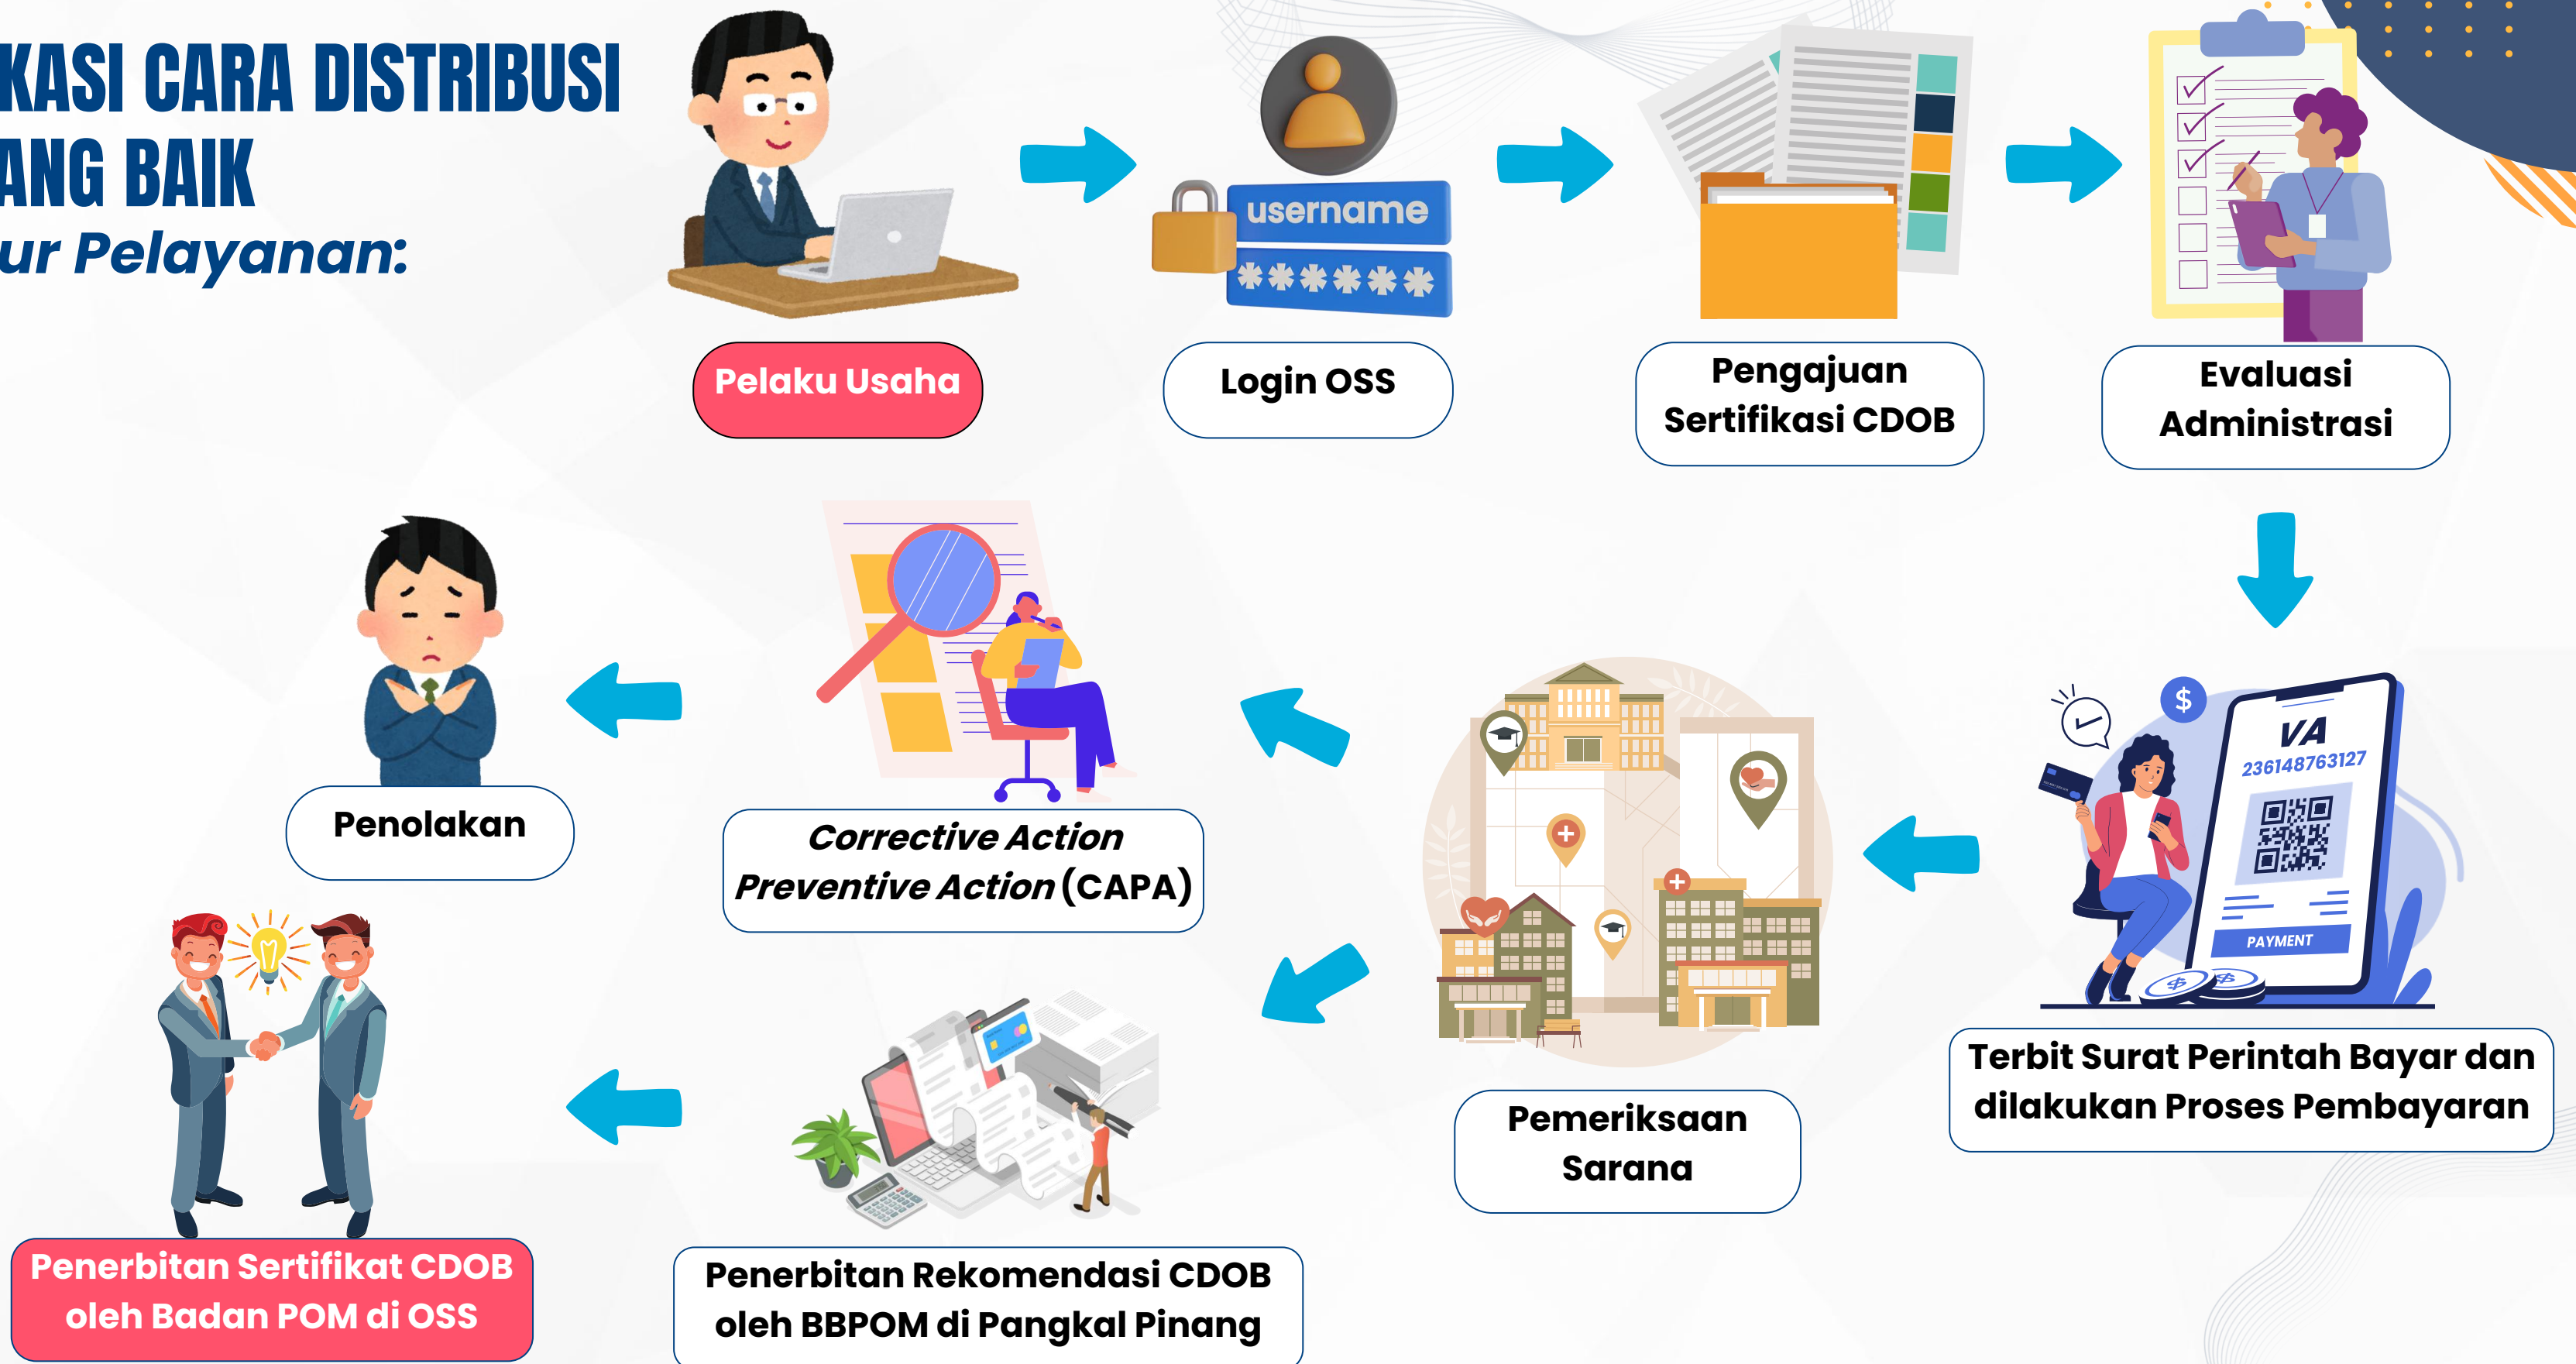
KASI CARA DISTRIBUSI
ANG BAIK
ur Pelayanan:

Pelaku Usaha

username
******

Login OSS

Pengajuan Sertifikasi CDOB

Evaluasi Administrasi

$
VA
236148763127
PAYMENT

Terbit Surat Perintah Bayar dan dilakukan Proses Pembayaran

Pemeriksaan Sarana

Corrective Action Preventive Action (CAPA)

Penolakan

Penerbitan Rekomendasi CDOB oleh BBPOM di Pangkal Pinang

Penerbitan Sertifikat CDOB oleh Badan POM di OSS